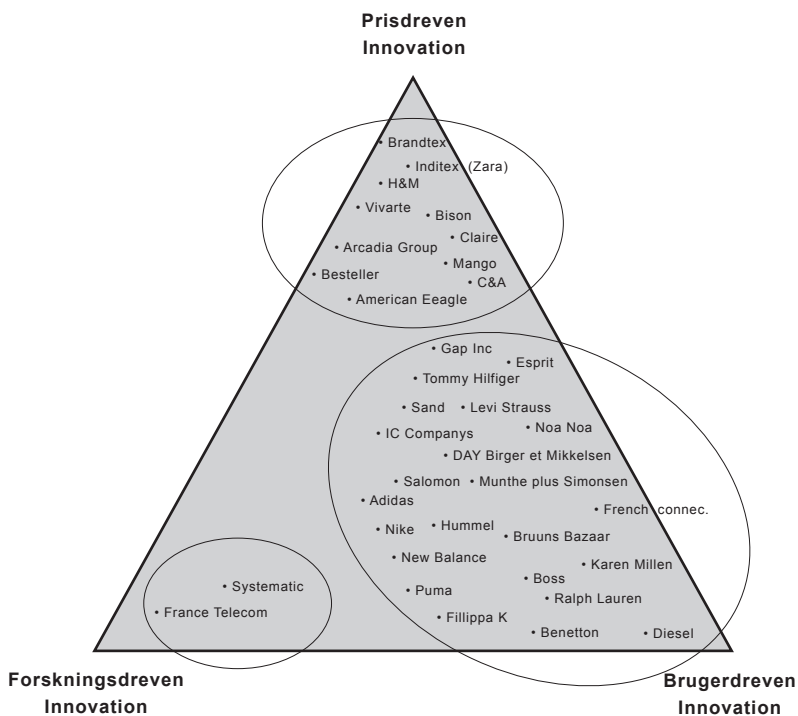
Prisdreven Innovation

• Brandtex
• Inditex (Zara)
• H&M
• Vivarte
• Bison
• Claire
• Arcadia Group
• Mango
• Besteller
• C&A
• American Eeagle

• Gap Inc
• Esprit
• Tommy Hilfiger
• Sand
• Levi Strauss
• IC Companys
• Noa Noa
• DAY Birger et Mikkelsen
• Salomon
• Munthe plus Simonsen
• Adidas
• French connec.
• Nike
• Hummel
• Bruuns Bazaar
• New Balance
• Karen Millen
• Boss
• Puma
• Ralph Lauren
• Fillippa K
• Benetton
• Diesel

• Systematic
• France Telecom

Forskningsdreven Innovation

Brugerdreven Innovation